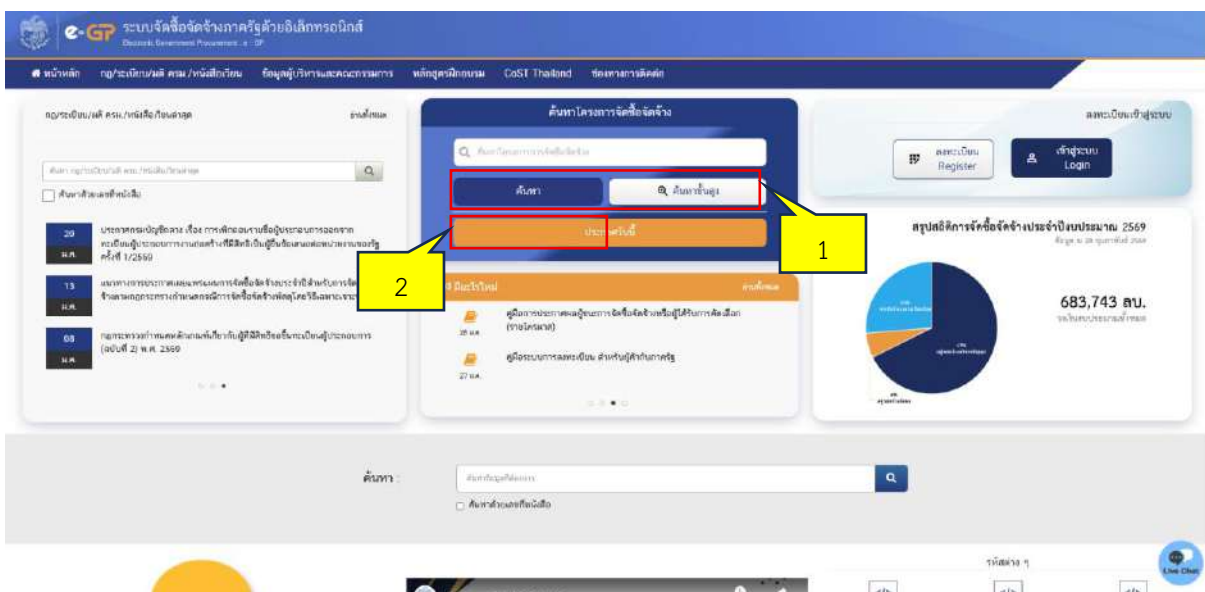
e-GP ระบบจัดซื้อจัดจ้างภาครัฐด้วยอิเล็กทรอนิกส์
Electronic Government Procurement : e - GP

หน้าหลัก กฎ/ระเบียบ/มติ ครม./หนังสือเวียน ข้อมูลผู้บริหารและคณะกรรมการ หลักสูตรฝึกอบรม CoST Thailand ช่องทางการติดต่อ

กฎ/ระเบียบ/มติ ครม./หนังสือเวียนล่าสุด ดูทั้งหมด

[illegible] Q

ค้นหาด้วยเลขที่หนังสือ

20 ม.ค. ประกาศกรมบัญชีกลาง เรื่อง การเพิกถอนรายชื่อผู้ประกอบการออกจากทะเบียนผู้ประกอบการงานก่อสร้างที่มีสิทธิเป็นผู้ยื่นข้อเสนอต่อหน่วยงานของรัฐ ครั้งที่ 1/2569

13 ม.ค. แนวทางการประกาศเผยแพร่แผนการจัดซื้อจัดจ้างประจำปีสำหรับการจัดซื้อจัดจ้าง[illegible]

08 ม.ค. กฎกระทรวงกำหนดหลักเกณฑ์เกี่ยวกับผู้มีสิทธิขึ้นทะเบียนผู้ประกอบการ (ฉบับที่ 2) พ.ศ. 2569

ค้นหาโครงการจัดซื้อจัดจ้าง

Q ค้นหาโครงการจัดซื้อจัดจ้าง

ค้นหา ค้นหาขั้นสูง

ประกาศวันนี้

1

2

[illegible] ดูทั้งหมด

คู่มือการประกาศผลผู้ชนะการจัดซื้อจัดจ้างหรือผู้ได้รับการคัดเลือก (รายไตรมาส)
16 ม.ค.

คู่มือระบบการลงทะเบียน สำหรับผู้ค้ากับภาครัฐ
27 ม.ค.

ลงทะเบียนเข้าสู่ระบบ

ลงทะเบียน Register

เข้าสู่ระบบ Login

สรุปสถิติการจัดซื้อจัดจ้างประจำปีงบประมาณ 2569
ข้อมูล ณ 28 กุมภาพันธ์ 2569

683,743 ลบ.
วงเงินงบประมาณทั้งหมด

ค้นหา : ค้นหาข้อมูลที่ต้องการ Q

ค้นหาด้วยเลขที่หนังสือ

ระบบต่าง ๆ

Live Chat